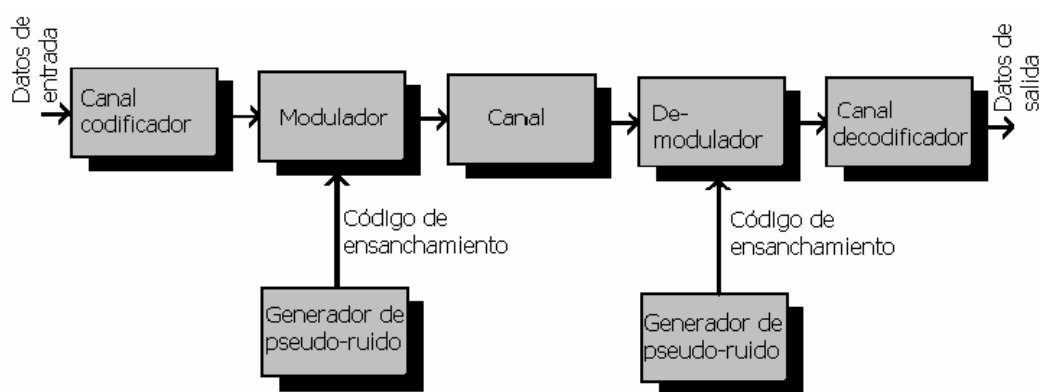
Datos de entrada

Canal codificador

Modulador

Canal

De-modulador

Canal decodificador

Datos de salida

Código de ensanchamiento

Código de ensanchamiento

Generador de pseudo-ruido

Generador de pseudo-ruido